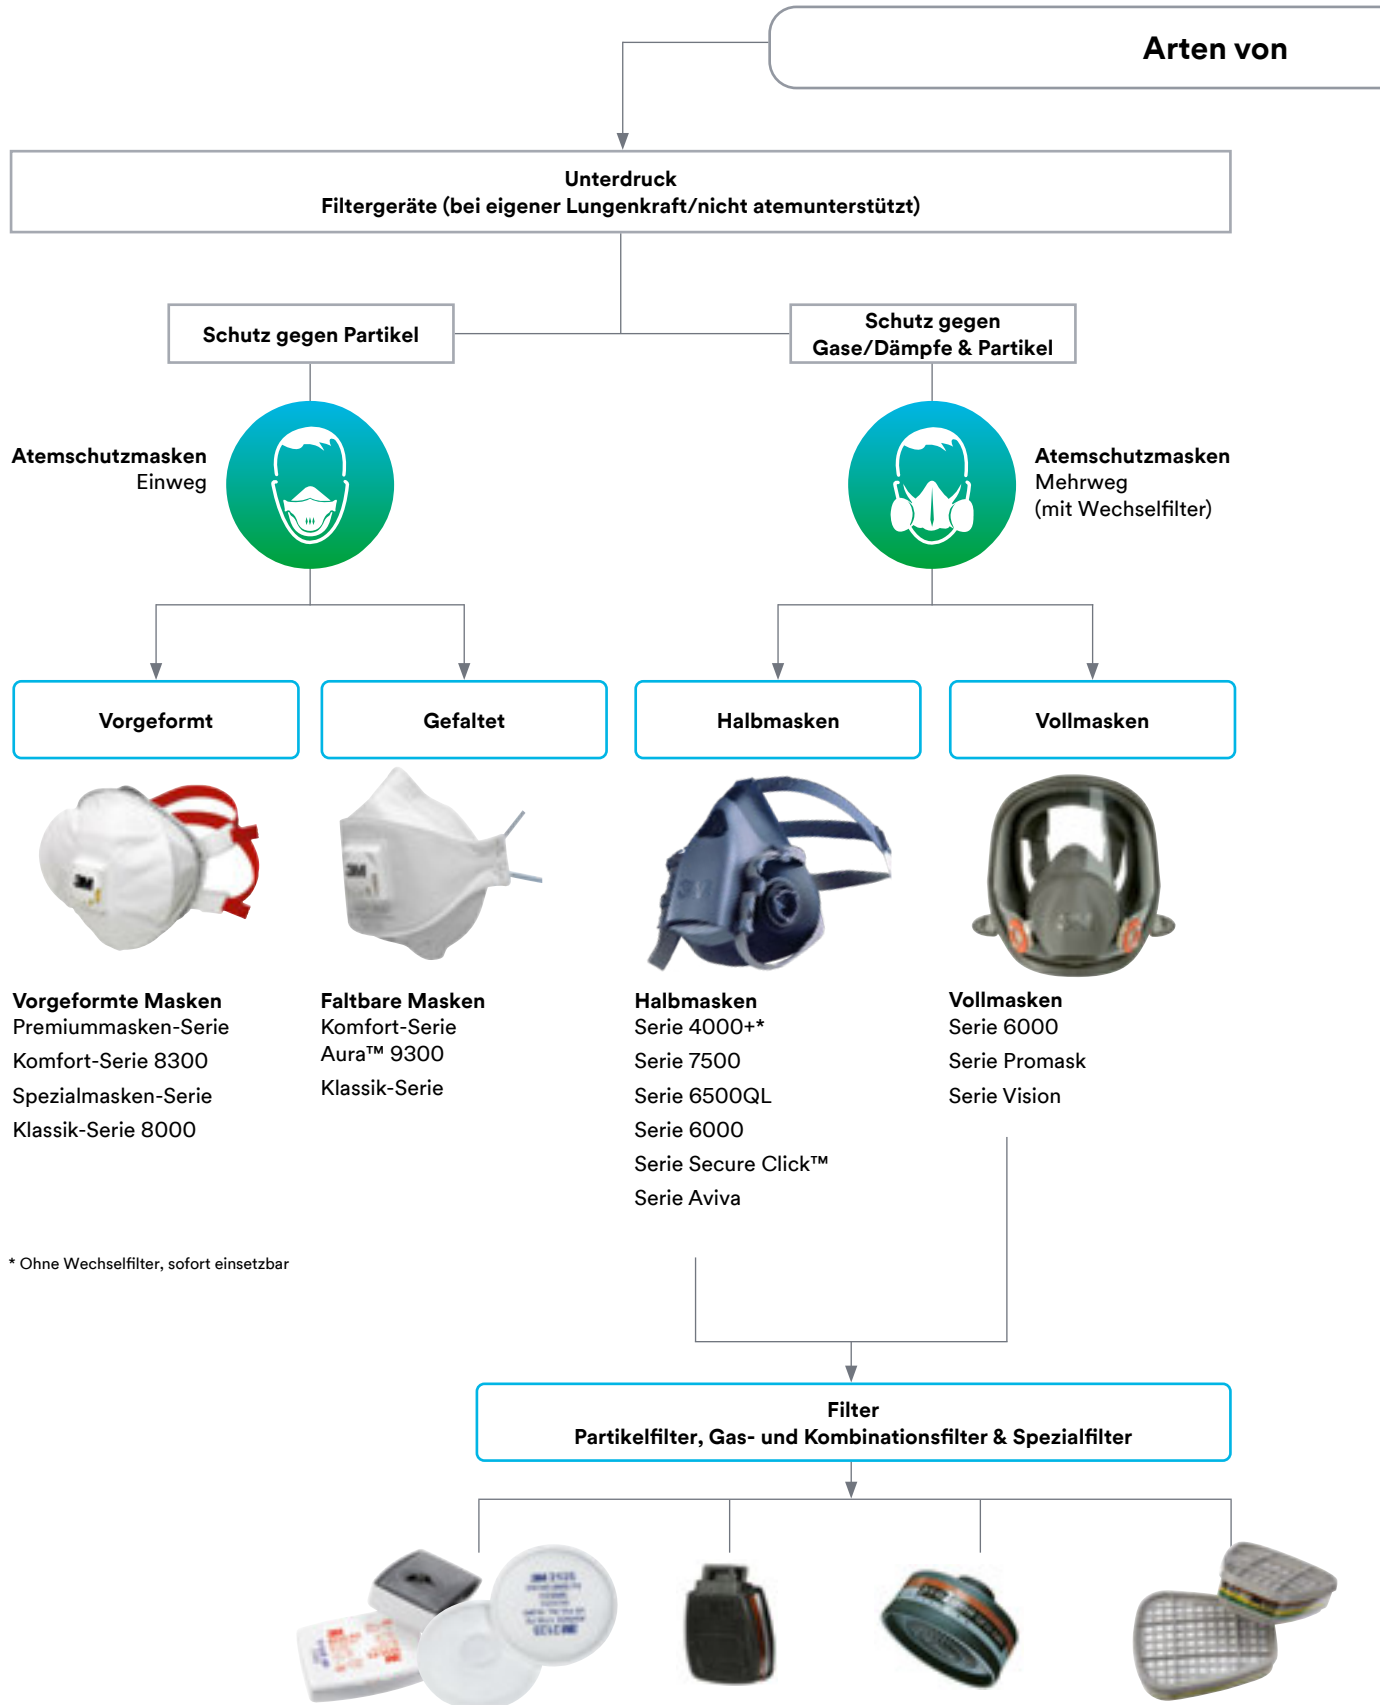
Arten von

Unterdruck
Filtergeräte (bei eigener Lungenkraft/nicht atemunterstützt)

Schutz gegen Partikel

Schutz gegen
Gase/Dämpfe & Partikel

Atemschutzmasken
Einweg

Atemschutzmasken
Mehrweg
(mit Wechselfilter)

Vorgeformt

Gefaltet

Halbmasken

Vollmasken

Vorgeformte Masken
Premiummasken-Serie
Komfort-Serie 8300
Spezialmasken-Serie
Klassik-Serie 8000

Faltbare Masken
Komfort-Serie
Aura™ 9300
Klassik-Serie

Halbmasken
Serie 4000+*
Serie 7500
Serie 6500QL
Serie 6000
Serie Secure Click™
Serie Aviva

Vollmasken
Serie 6000
Serie Promask
Serie Vision

* Ohne Wechselfilter, sofort einsetzbar

Filter
Partikelfilter, Gas- und Kombinationsfilter & Spezialfilter